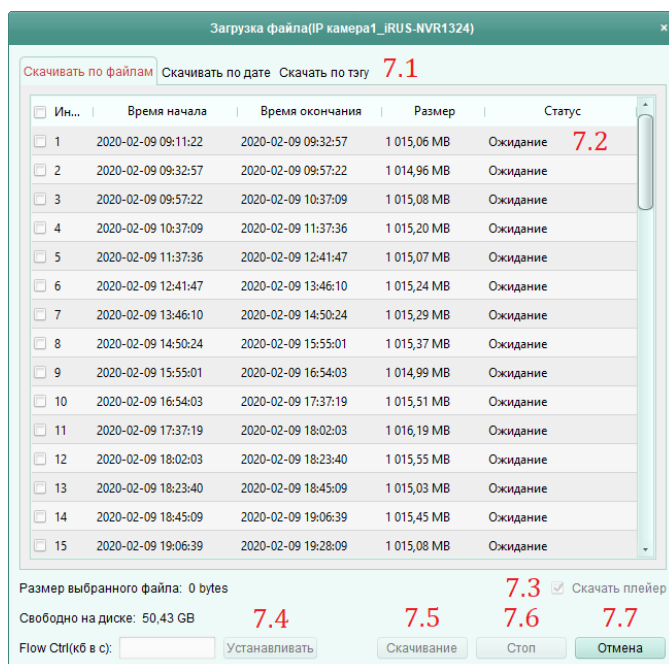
Загрузка файла(IP камера1_iRUS-NVR1324)
×

Скачивать по файлам | Скачивать по дате | Скачать по тэгу 7.1

| Ин... | Время начала | Время окончания | Размер | Статус |
|---|---|---|---|---|
| 1 | 2020-02-09 09:11:22 | 2020-02-09 09:32:57 | 1 015,06 MB | Ожидание |
| 2 | 2020-02-09 09:32:57 | 2020-02-09 09:57:22 | 1 014,96 MB | Ожидание |
| 3 | 2020-02-09 09:57:22 | 2020-02-09 10:37:09 | 1 015,08 MB | Ожидание |
| 4 | 2020-02-09 10:37:09 | 2020-02-09 11:37:36 | 1 015,20 MB | Ожидание |
| 5 | 2020-02-09 11:37:36 | 2020-02-09 12:41:47 | 1 015,07 MB | Ожидание |
| 6 | 2020-02-09 12:41:47 | 2020-02-09 13:46:10 | 1 015,24 MB | Ожидание |
| 7 | 2020-02-09 13:46:10 | 2020-02-09 14:50:24 | 1 015,29 MB | Ожидание |
| 8 | 2020-02-09 14:50:24 | 2020-02-09 15:55:01 | 1 015,37 MB | Ожидание |
| 9 | 2020-02-09 15:55:01 | 2020-02-09 16:54:03 | 1 014,99 MB | Ожидание |
| 10 | 2020-02-09 16:54:03 | 2020-02-09 17:37:19 | 1 015,51 MB | Ожидание |
| 11 | 2020-02-09 17:37:19 | 2020-02-09 18:02:03 | 1 016,19 MB | Ожидание |
| 12 | 2020-02-09 18:02:03 | 2020-02-09 18:23:40 | 1 015,55 MB | Ожидание |
| 13 | 2020-02-09 18:23:40 | 2020-02-09 18:45:09 | 1 015,03 MB | Ожидание |
| 14 | 2020-02-09 18:45:09 | 2020-02-09 19:06:39 | 1 015,45 MB | Ожидание |
| 15 | 2020-02-09 19:06:39 | 2020-02-09 19:28:09 | 1 015,08 MB | Ожидание |

7.2

Размер выбранного файла: 0 bytes
7.3 Скачать плейер
Свободно на диске: 50,43 GB
7.4 7.5 7.6 7.7
Flow Ctrl(кб в с): Устанавливать Скачивание Стоп Отмена